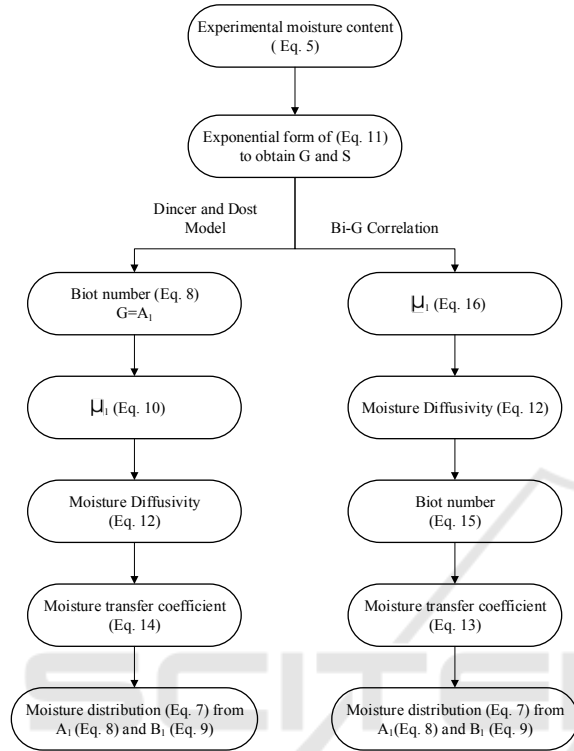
Experimental moisture content ( Eq. 5)

Exponential form of (Eq. 11) to obtain G and S

Dincer and Dost Model

Bi-G Correlation

Biot number (Eq. 8) G=$A_1$

$\mu_1$ (Eq. 16)

$\mu_1$ (Eq. 10)

Moisture Diffusivity (Eq. 12)

Moisture Diffusivity (Eq. 12)

Biot number (Eq. 15)

Moisture transfer coefficient (Eq. 14)

Moisture transfer coefficient (Eq. 13)

Moisture distribution (Eq. 7) from $A_1$ (Eq. 8) and $B_1$ (Eq. 9)

Moisture distribution (Eq. 7) from $A_1$(Eq. 8) and $B_1$ (Eq. 9)